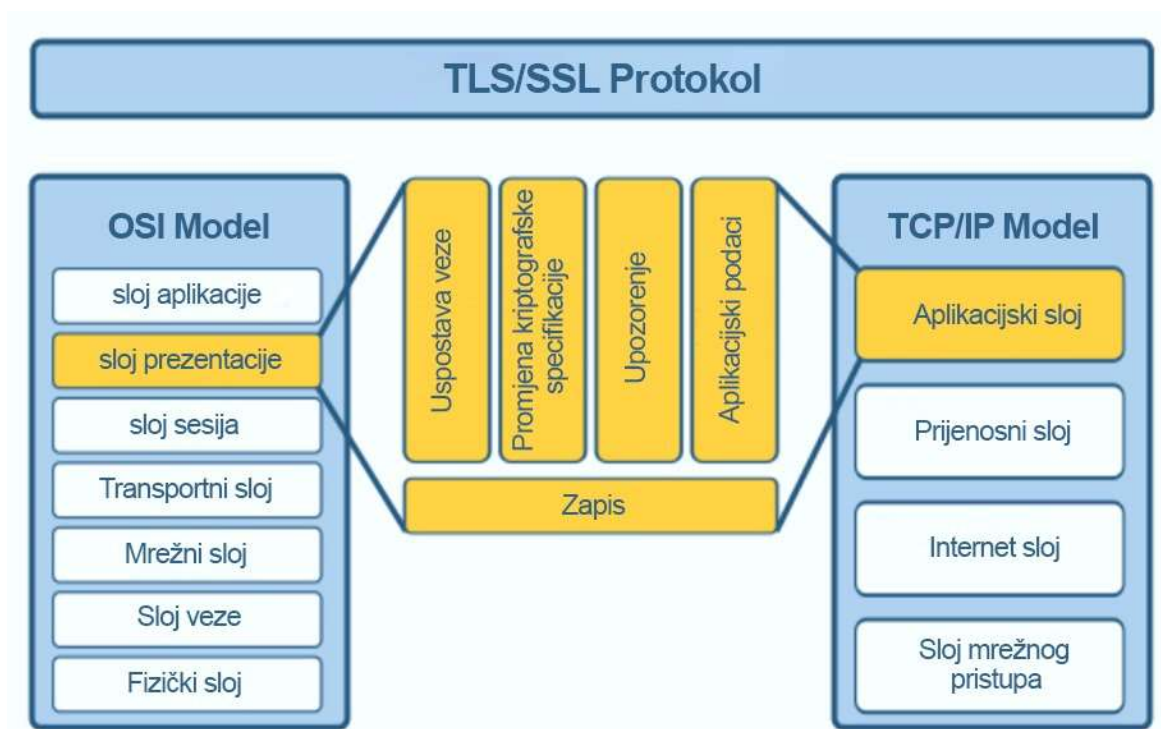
TLS/SSL Protokol

OSI Model

sloj aplikacije

sloj prezentacije

sloj sesija

Transportni sloj

Mrežni sloj

Sloj veze

Fizički sloj

Uspostava veze

Promjena kriptografske specifikacije

Upozorenje

Aplikacijski podaci

Zapis

TCP/IP Model

Aplikacijski sloj

Prijenosni sloj

Internet sloj

Sloj mrežnog pristupa